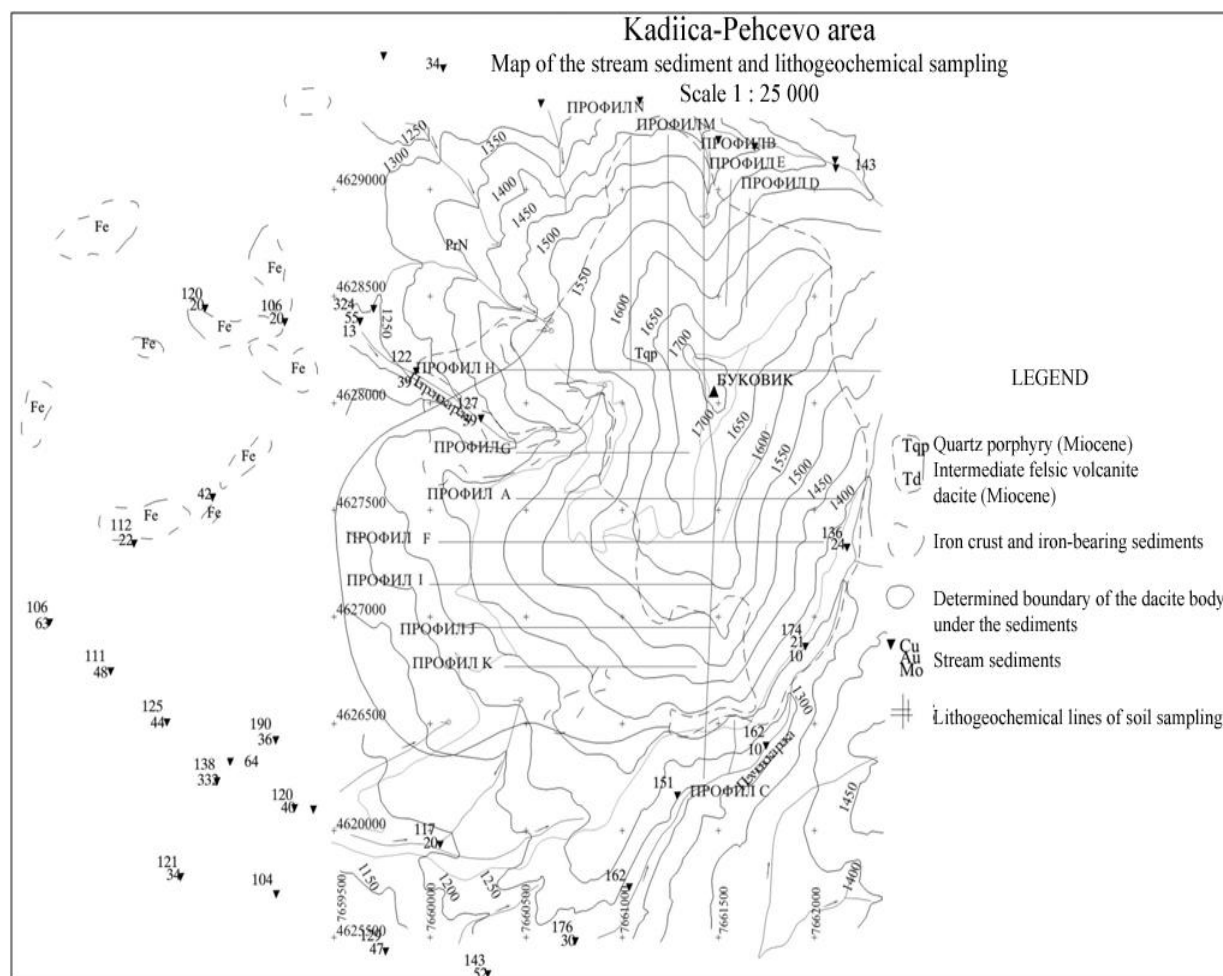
Kadiica-Pehcevo area
Map of the stream sediment and lithogeochemical sampling
Scale 1 : 25 000

34
ПРОФИЛ N
ПРОФИЛ M
ПРОФИЛ B
ПРОФИЛ E
ПРОФИЛ D
143
1250
1300
1350
1400
1450
1500
1550
1600
1650
1700
4629000
Fe
PrN
Fe
4628500
120
20
Fe
106
20
324
55
13
1250
Fe
Fe
122
ПРОФИЛ H
39
Tqp
БУКОВИК
LEGEND
Fe
4628000
127
39
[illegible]
ПРОФИЛ G
1700
1650
1600
1550
1500
1450
1400
Fe
Tqp Quartz porphyry (Miocene)
Td Intermediate felsic volcanite dacite (Miocene)
42
Fe
4627500
ПРОФИЛ A
112
22
Fe
ПРОФИЛ F
136
24
Iron crust and iron-bearing sediments
ПРОФИЛ I
106
63
4627000
Determined boundary of the dacite body under the sediments
ПРОФИЛ J
174
21
10
111
48
ПРОФИЛ K
Cu
Au
Mo
Stream sediments
125
44
190
36
4626500
1300
Lithogeochemical lines of soil sampling
138
33
64
162
10
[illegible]
120
40
151
ПРОФИЛ C
1450
4620000
117
20
121
34
104
162
1150
1200
1250
7659500
7660000
7660500
7661000
7661500
7662000
1400
4625500
129
47
176
30
143
52